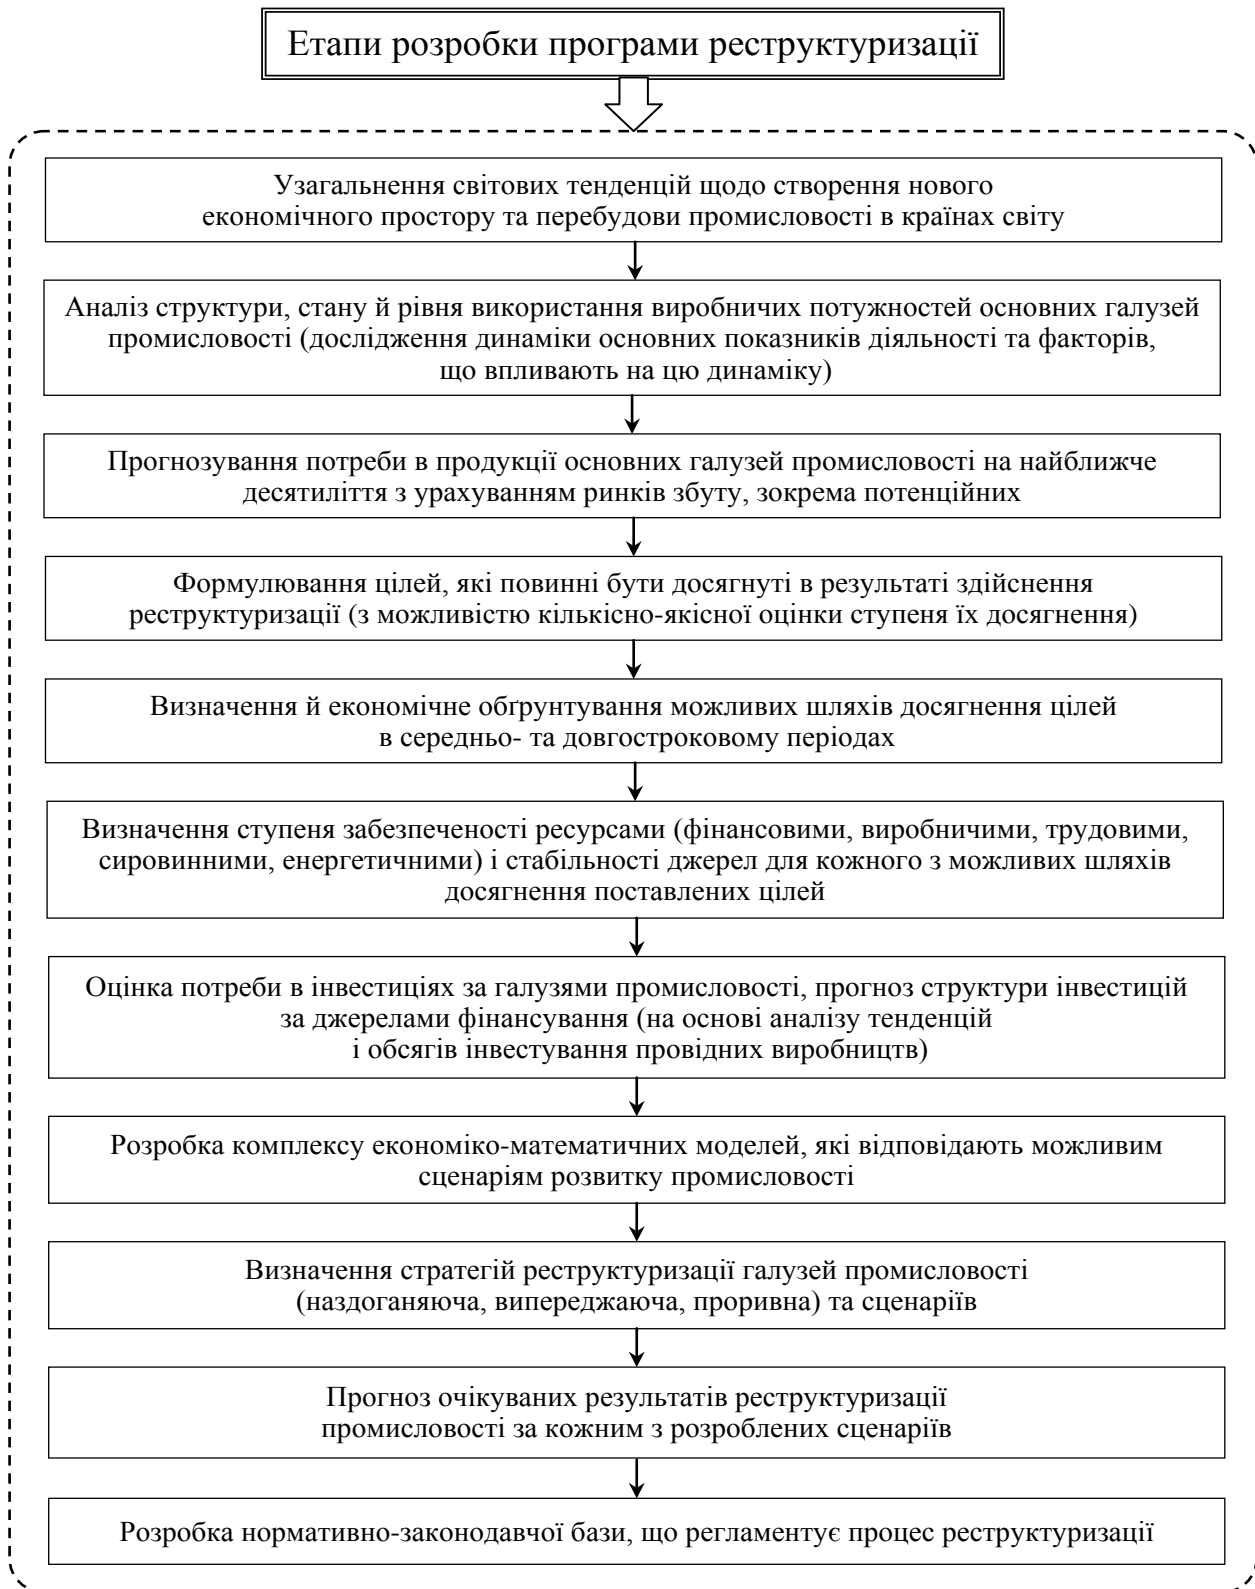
Етапи розробки програми реструктуризації

Узагальнення світових тенденцій щодо створення нового економічного простору та перебудови промисловості в країнах світу

Аналіз структури, стану й рівня використання виробничих потужностей основних галузей промисловості (дослідження динаміки основних показників діяльності та факторів, що впливають на цю динаміку)

Прогнозування потреби в продукції основних галузей промисловості на найближче десятиліття з урахуванням ринків збуту, зокрема потенційних

Формулювання цілей, які повинні бути досягнуті в результаті здійснення реструктуризації (з можливістю кількісно-якісної оцінки ступеня їх досягнення)

Визначення й економічне обґрунтування можливих шляхів досягнення цілей в середньо- та довгостроковому періодах

Визначення ступеня забезпеченості ресурсами (фінансовими, виробничими, трудовими, сировинними, енергетичними) і стабільності джерел для кожного з можливих шляхів досягнення поставлених цілей

Оцінка потреби в інвестиціях за галузями промисловості, прогноз структури інвестицій за джерелами фінансування (на основі аналізу тенденцій і обсягів інвестування провідних виробництв)

Розробка комплексу економіко-математичних моделей, які відповідають можливим сценаріям розвитку промисловості

Визначення стратегій реструктуризації галузей промисловості (наздоганяюча, випереджаюча, проривна) та сценаріїв

Прогноз очікуваних результатів реструктуризації промисловості за кожним з розроблених сценаріїв

Розробка нормативно-законодавчої бази, що регламентує процес реструктуризації